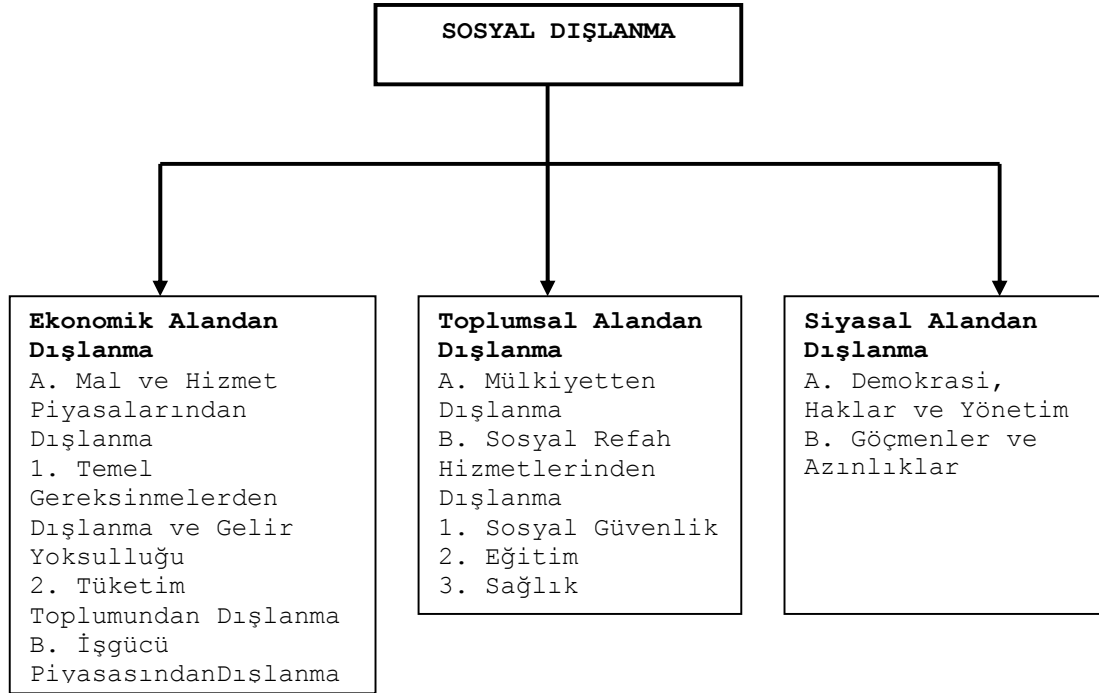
SOSYAL DIŞLANMA

Ekonomik Alandan Dışlanma
A. Mal ve Hizmet Piyasalarından Dışlanma
1. Temel Gereksinmelerden Dışlanma ve Gelir Yoksulluğu
2. Tüketim Toplumundan Dışlanma
B. İşgücü PiyasasındanDışlanma

Toplumsal Alandan Dışlanma
A. Mülkiyetten Dışlanma
B. Sosyal Refah Hizmetlerinden Dışlanma
1. Sosyal Güvenlik
2. Eğitim
3. Sağlık

Siyasal Alandan Dışlanma
A. Demokrasi, Haklar ve Yönetim
B. Göçmenler ve Azınlıklar